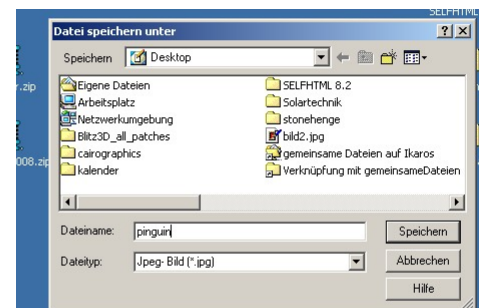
SELFHTML

Datei speichern unter

?

Speichern | Desktop

Eigene Dateien
Arbeitsplatz
Netzwerkumgebung
Blitz3D_all_patches
cairographics
kalender

SELFHTML 8.2
Solartechnik
stonehenge
bild2.jpg
gemeinsame Dateien auf Ikaros
Verknüpfung mit gemeinsameDateien

Dateiname: pinguin
Dateityp: Jpeg- Bild (*.jpg)

Speichern
Abbrechen
Hilfe

.zip
008.zip